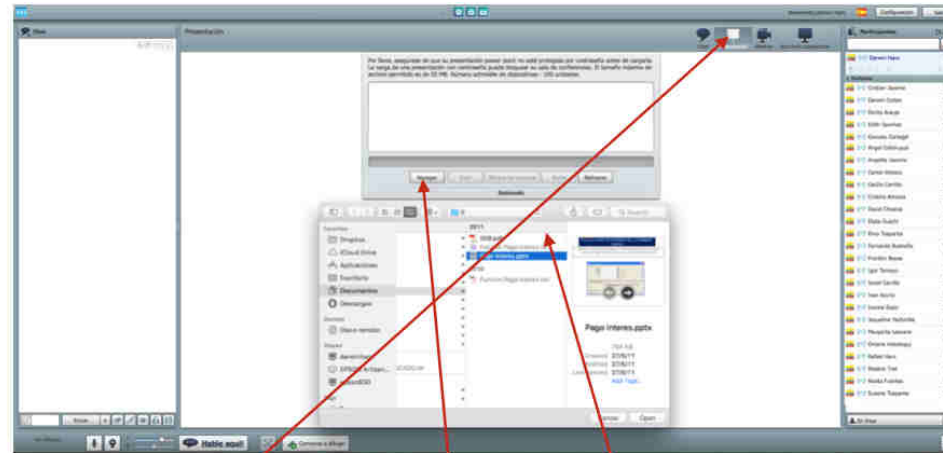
Configuración

Presentación

Participantes

Por favor, asegúrese de que su presentación power point no esté protegida por contraseña antes de cargarla. La carga de una presentación con contraseña puede bloquear su sala de conferencias. El tamaño máximo de archivo permitido es de 50 MB. Número admisible de diapositivas - 100 unidades.

Navegar

Refrescar

Dropbox

iCloud Drive

Aplicaciones

Escritorio

Documentos

Descargas

Disco remoto

Pago interes.pptx

Pago Interes.pptx

Cancelar

Abrir

Hablo aquí

Comenzar a difundir

Darwin Haro

Cristian Jaume

Darwin Dolan

Emilia Araujo

Edith Sánchez

Gonzalo Zaragel

Ángel Dobla pujol

Angelita Jaume

Daniel Velasco

Cecilia Carrillo

Cristina Briones

David Chapula

Eliala Guazhi

Elvia Trapante

Fernando Buendía

Franklin Baque

Igor Terrazo

Israel Carrillo

Ivan Acuña

Lorena Buján

Jacqueline Yacbanila

Margarita Lasevere

Omaira Intriago

Rafael Haro

Rosario Trat

Nadia Fuentes

Susana Trapante